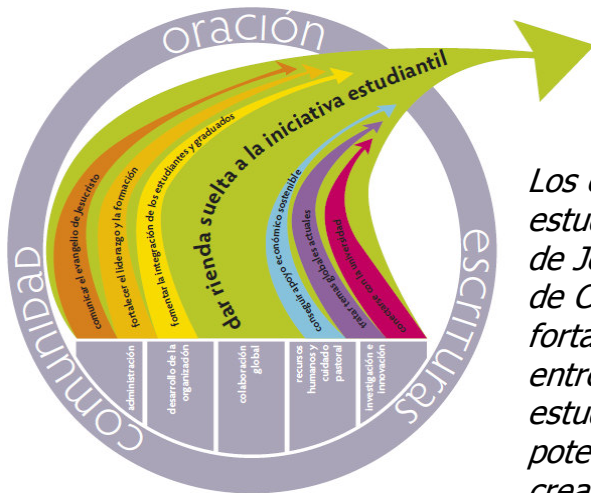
oración

escrituras

comunidad

dar rienda suelta a la iniciativa estudiantil

comunicar el evangelio de Jesucristo

fortalecer el liderazgo y la formación

fomentar la integración de los estudiantes y graduados

conseguir apoyo económico sostenible

tratar temas globales actuales

conectarse con la universidad

administración

desarrollo de la organización

colaboración global

recursos humanos y cuidado pastoral

investigación e innovación

Los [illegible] estu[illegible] de J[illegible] de C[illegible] forta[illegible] entre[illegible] estu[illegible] pote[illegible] crea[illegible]